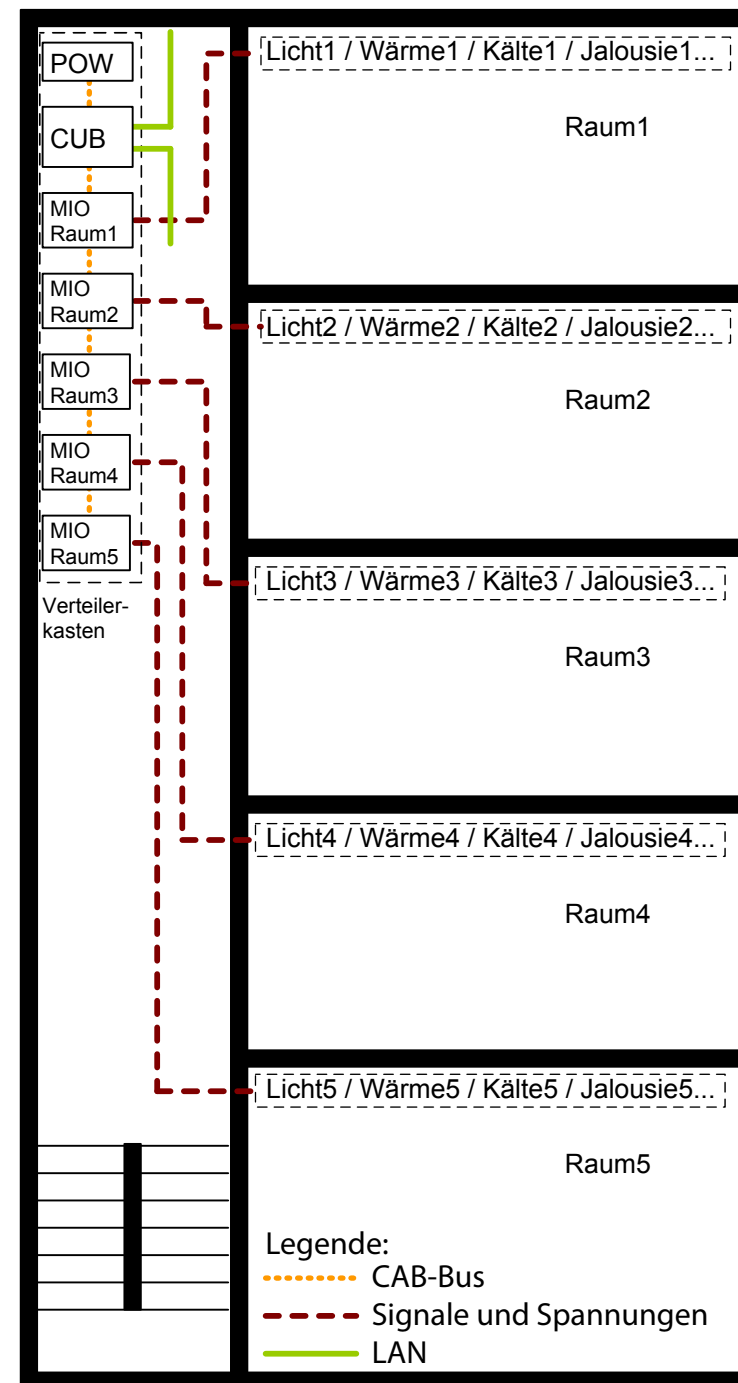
POW

CUB

MIO Raum1

MIO Raum2

MIO Raum3

MIO Raum4

MIO Raum5

Verteilerkasten

Licht1 / Wärme1 / Kälte1 / Jalousie1...

Raum1

Licht2 / Wärme2 / Kälte2 / Jalousie2...

Raum2

Licht3 / Wärme3 / Kälte3 / Jalousie3...

Raum3

Licht4 / Wärme4 / Kälte4 / Jalousie4...

Raum4

Licht5 / Wärme5 / Kälte5 / Jalousie5...

Raum5

Legende:
CAB-Bus
Signale und Spannungen
LAN